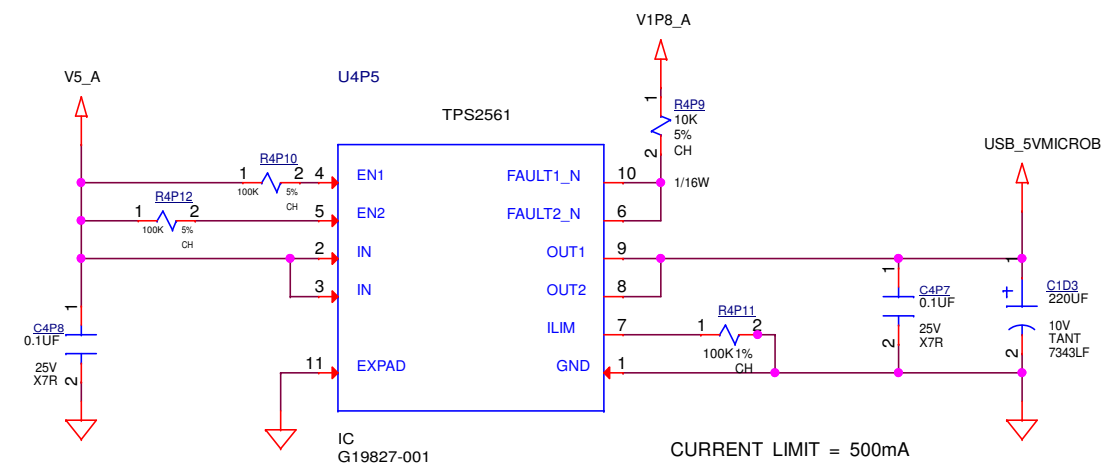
V1P8_A

V5_A

U4P5

TPS2561

USB_5VMICROB

1
R4P9
10K
5%
2
CH

1
R4P10
2
4
100K
5%
CH

EN1

FAULT1_N
10
1/16W

1
R4P12
2
5
100K
5%
CH

EN2

FAULT2_N
6

2
IN
OUT1
9

3
IN
OUT2
8

1
C4P7
0.1UF
2
25V
X7R

+
C1D3
220UF
10V
TANT
2
7343LF

1
C4P8
0.1UF
25V
X7R
2

ILIM
7
1
R4P11
2
100K1%
CH

11
EXPAD
GND
1

IC
G19827-001

CURRENT LIMIT = 500mA